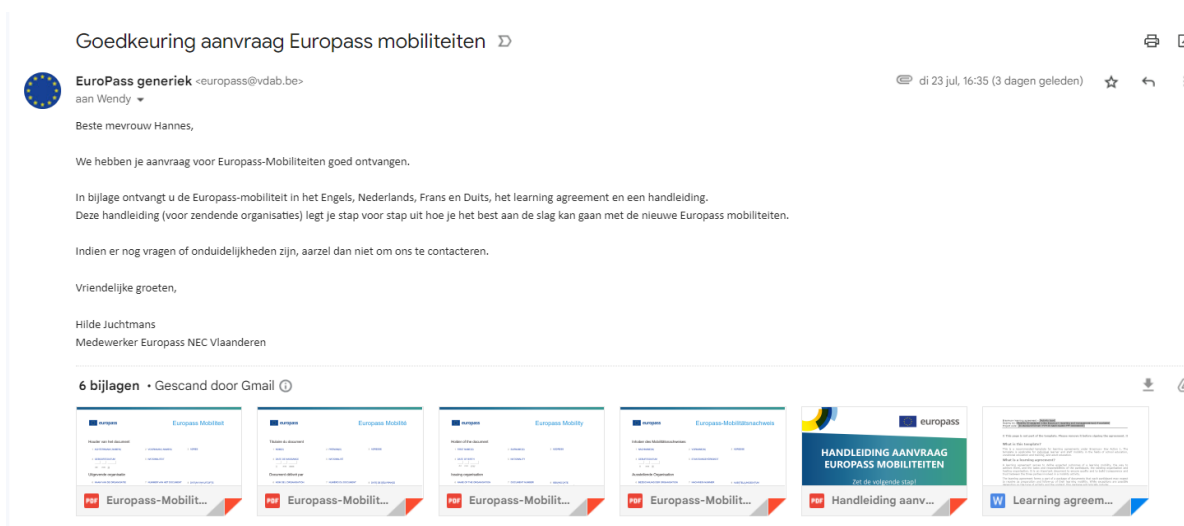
Goedkeuring aanvraag Europass mobiliteiten

EuroPass generiek <europass@vdab.be>
aan Wendy

di 23 jul, 16:35 (3 dagen geleden)

Beste mevrouw Hannes,

We hebben je aanvraag voor Europass-Mobiliteiten goed ontvangen.

In bijlage ontvangt u de Europass-mobiliteit in het Engels, Nederlands, Frans en Duits, het learning agreement en een handleiding.
Deze handleiding (voor zendende organisaties) legt je stap voor stap uit hoe je het best aan de slag kan gaan met de nieuwe Europass mobiliteiten.

Indien er nog vragen of onduidelijkheden zijn, aarzel dan niet om ons te contacteren.

Vriendelijke groeten,

Hilde Juchtmans
Medewerker Europass NEC Vlaanderen

6 bijlagen • Gescand door Gmail

europass Europass Mobiliteit
europass Europass Mobilité
europass Europass Mobility
europass Europass-Mobilitätsnachweis
europass HANDLEIDING AANVRAAG EUROPASS MOBILITEITEN Zet de volgende stap!

PDF Europass-Mobilit...
PDF Europass-Mobilit...
PDF Europass-Mobilit...
PDF Europass-Mobilit...
PDF Handleiding aanv...
W Learning agreem...